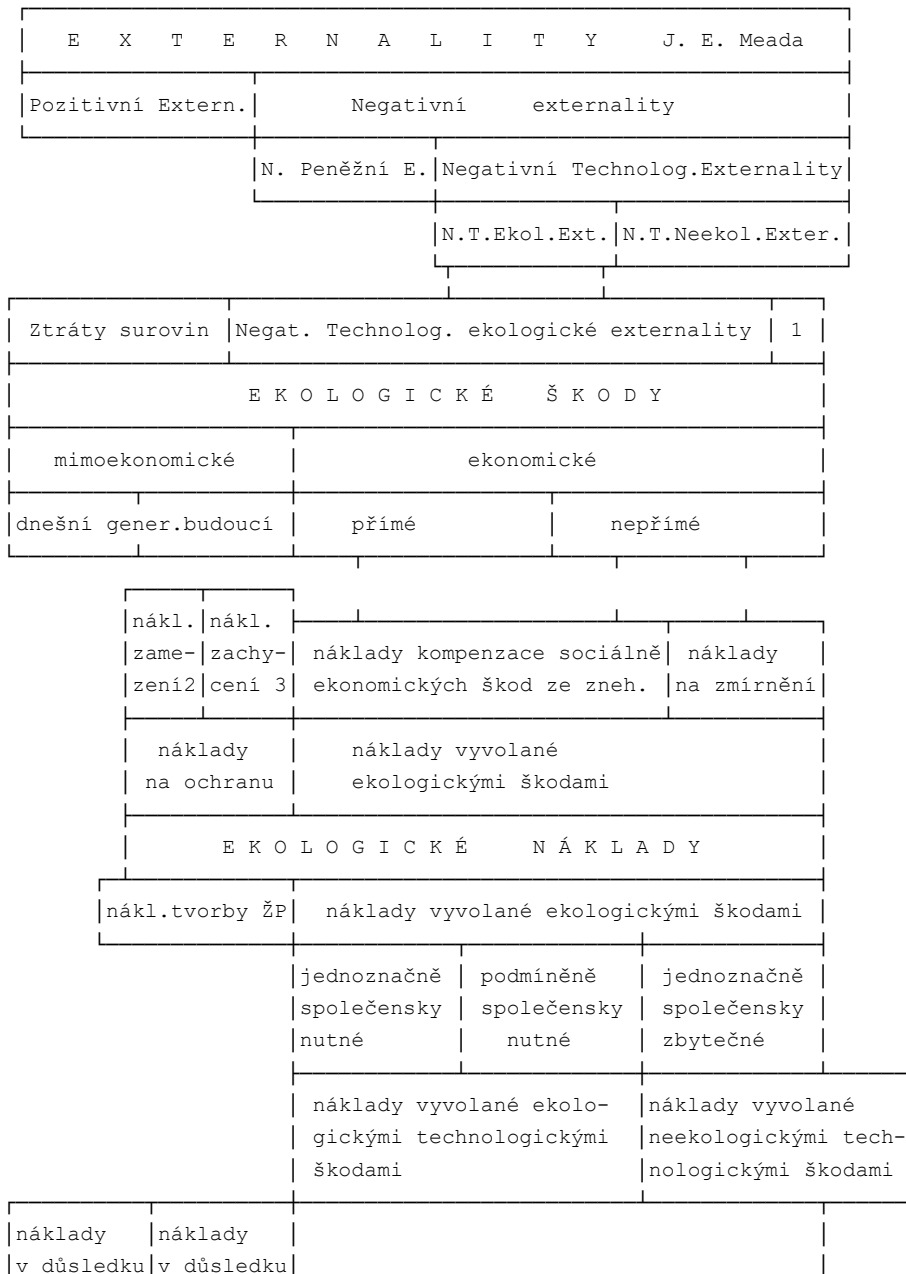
E X T E R N A L I T Y J. E. Meada

Pozitivní Extern.

Negativní externality

N. Peněžní E.

Negativní Technolog.Externality

N.T.Ekol.Ext.

N.T.Neekol.Exter.

Ztráty surovin

Negat. Technolog. ekologické externality

1

E K O L O G I C K É Š K O D Y

mimoekonomické

ekonomické

dnešní gener.budoucí

přímé

nepřímé

nákl. zamezení2

nákl. zachycení 3

náklady kompenzace sociálně ekonomických škod ze zneh.

náklady na zmírnění

náklady na ochranu

náklady vyvolané ekologickými škodami

E K O L O G I C K É N Á K L A D Y

nákl.tvorby ŽP

náklady vyvolané ekologickými škodami

jednoznačně společensky nutné

podmíněně společensky nutné

jednoznačně společensky zbytečné

náklady vyvolané ekologickými technologickými škodami

náklady vyvolané neekologickými technologickými škodami

náklady v důsledku

náklady v důsledku